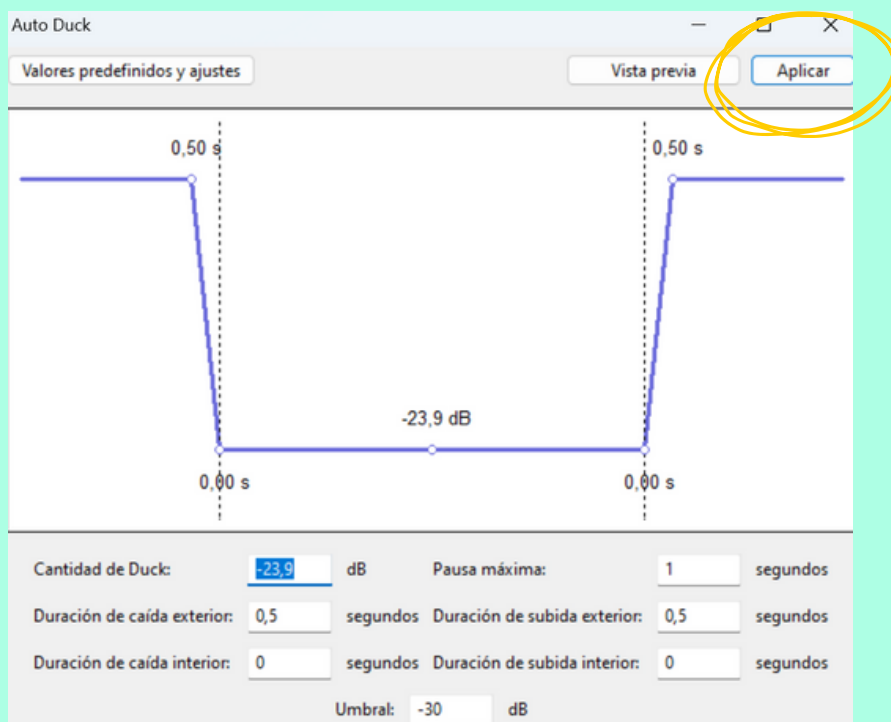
Auto Duck

Valores predefinidos y ajustes

Vista previa

Aplicar

0,50 s

0,50 s

-23,9 dB

0,00 s

0,00 s

Cantidad de Duck: -23,9 dB

Pausa máxima: 1 segundos

Duración de caída exterior: 0,5 segundos

Duración de subida exterior: 0,5 segundos

Duración de caída interior: 0 segundos

Duración de subida interior: 0 segundos

Umbral: -30 dB